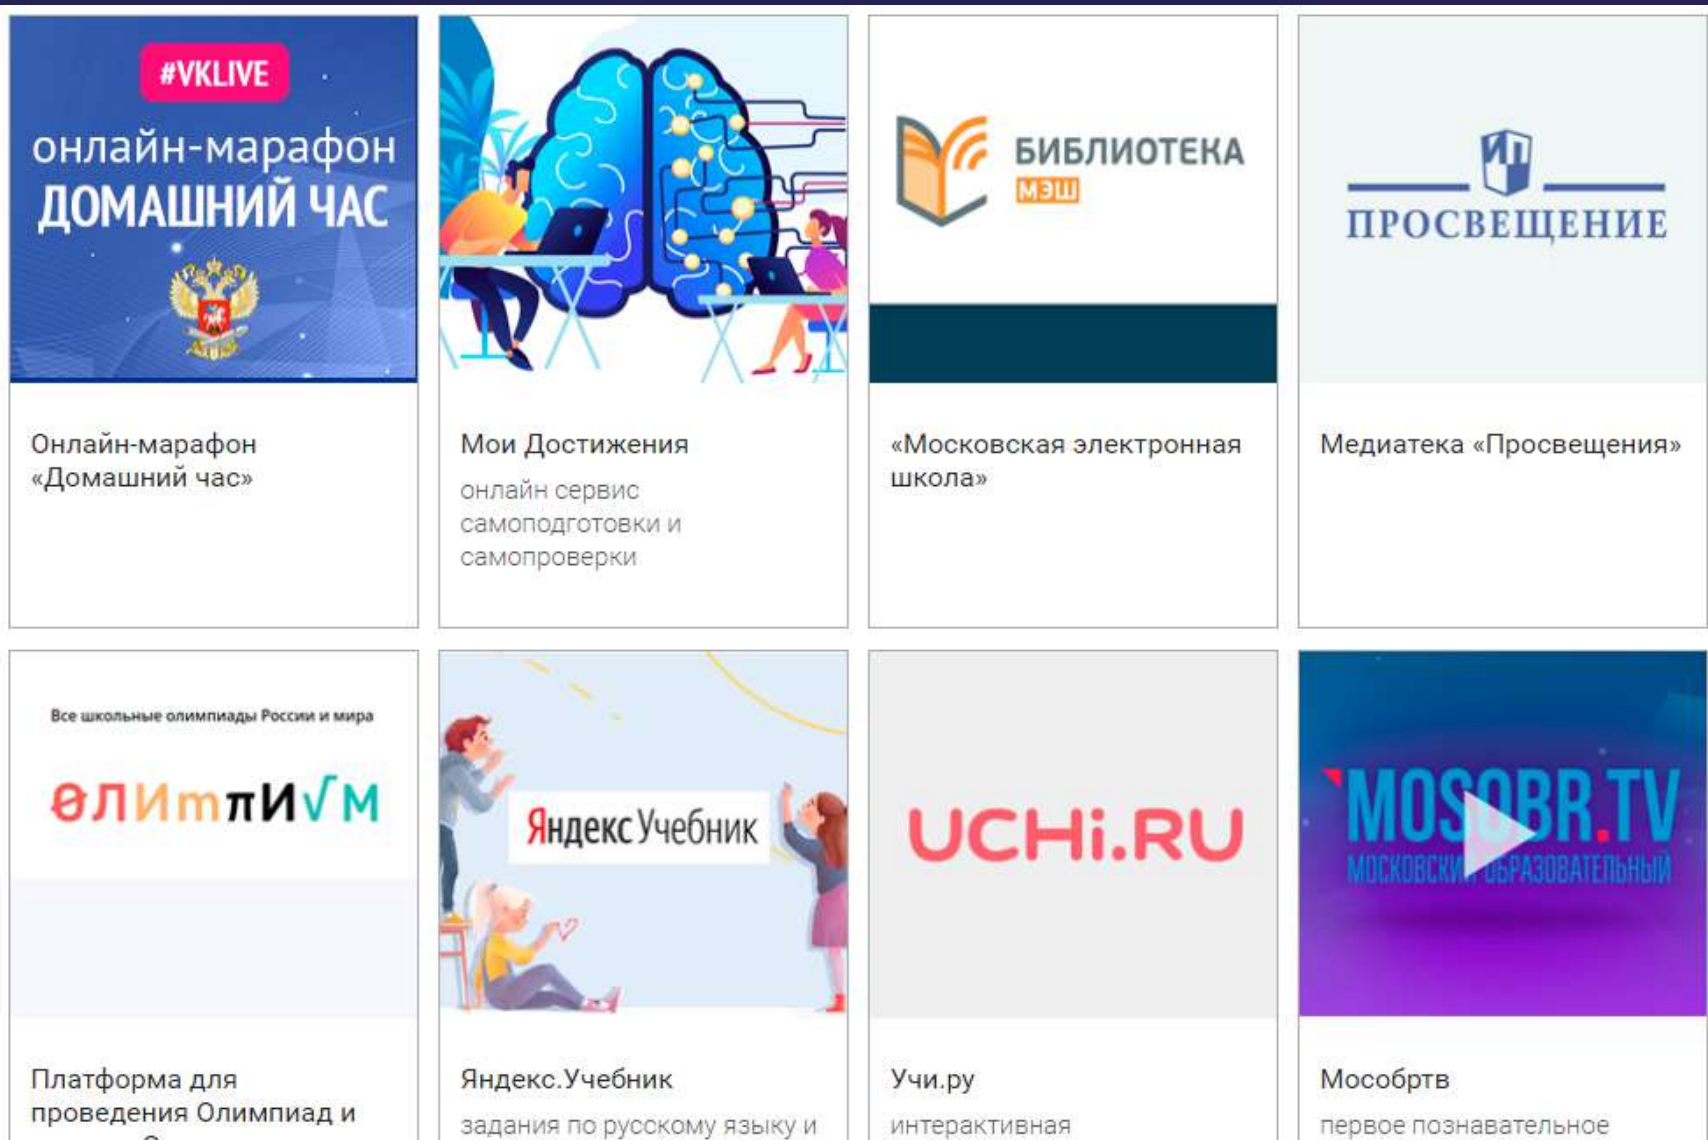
#VKLIVE
онлайн-марафон
ДОМАШНИЙ ЧАС

Онлайн-марафон «Домашний час»

Мои Достижения

онлайн сервис самоподготовки и самопроверки

БИБЛИОТЕКА
МЭШ

«Московская электронная школа»

ИП
ПРОСВЕЩЕНИЕ

Медиатека «Просвещения»

Все школьные олимпиады России и мира
олимпиум

Платформа для проведения Олимпиад и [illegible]

Яндекс Учебник

Яндекс.Учебник

задания по русскому языку и

UCHi.RU

Учи.ру

интерактивная

MOSOBR.TV
МОСКОВСКИЙ ОБРАЗОВАТЕЛЬНЫЙ

Мособртв

первое познавательное